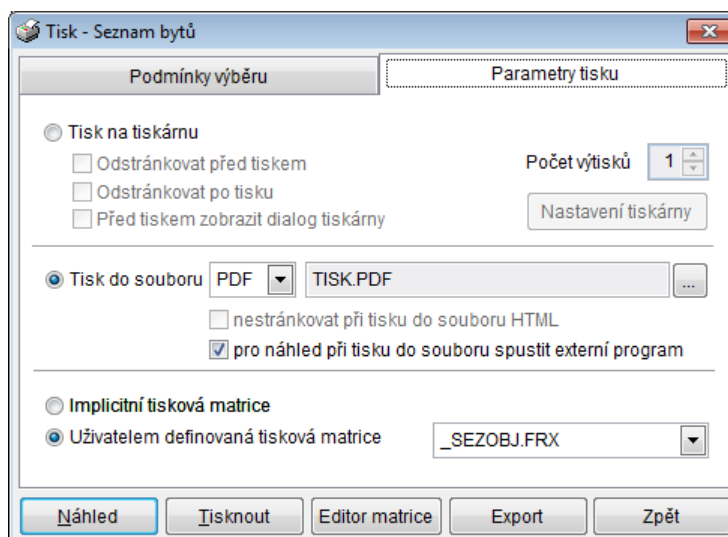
Tisk - Seznam bytů

Podmínky výběru
Parametry tisku

Tisk na tiskárnu
Odstránkovat před tiskem
Odstránkovat po tisku
Před tiskem zobrazit dialog tiskárny
Počet výtisků 1
Nastavení tiskárny

Tisk do souboru PDF TISK.PDF ...
nestránkovat při tisku do souboru HTML
pro náhled při tisku do souboru spustit externí program

Implicitní tisková matrice
Uživatelem definovaná tisková matrice _SEZOBJ.FRX

Náhled
Tisknout
Editor matrice
Export
Zpět